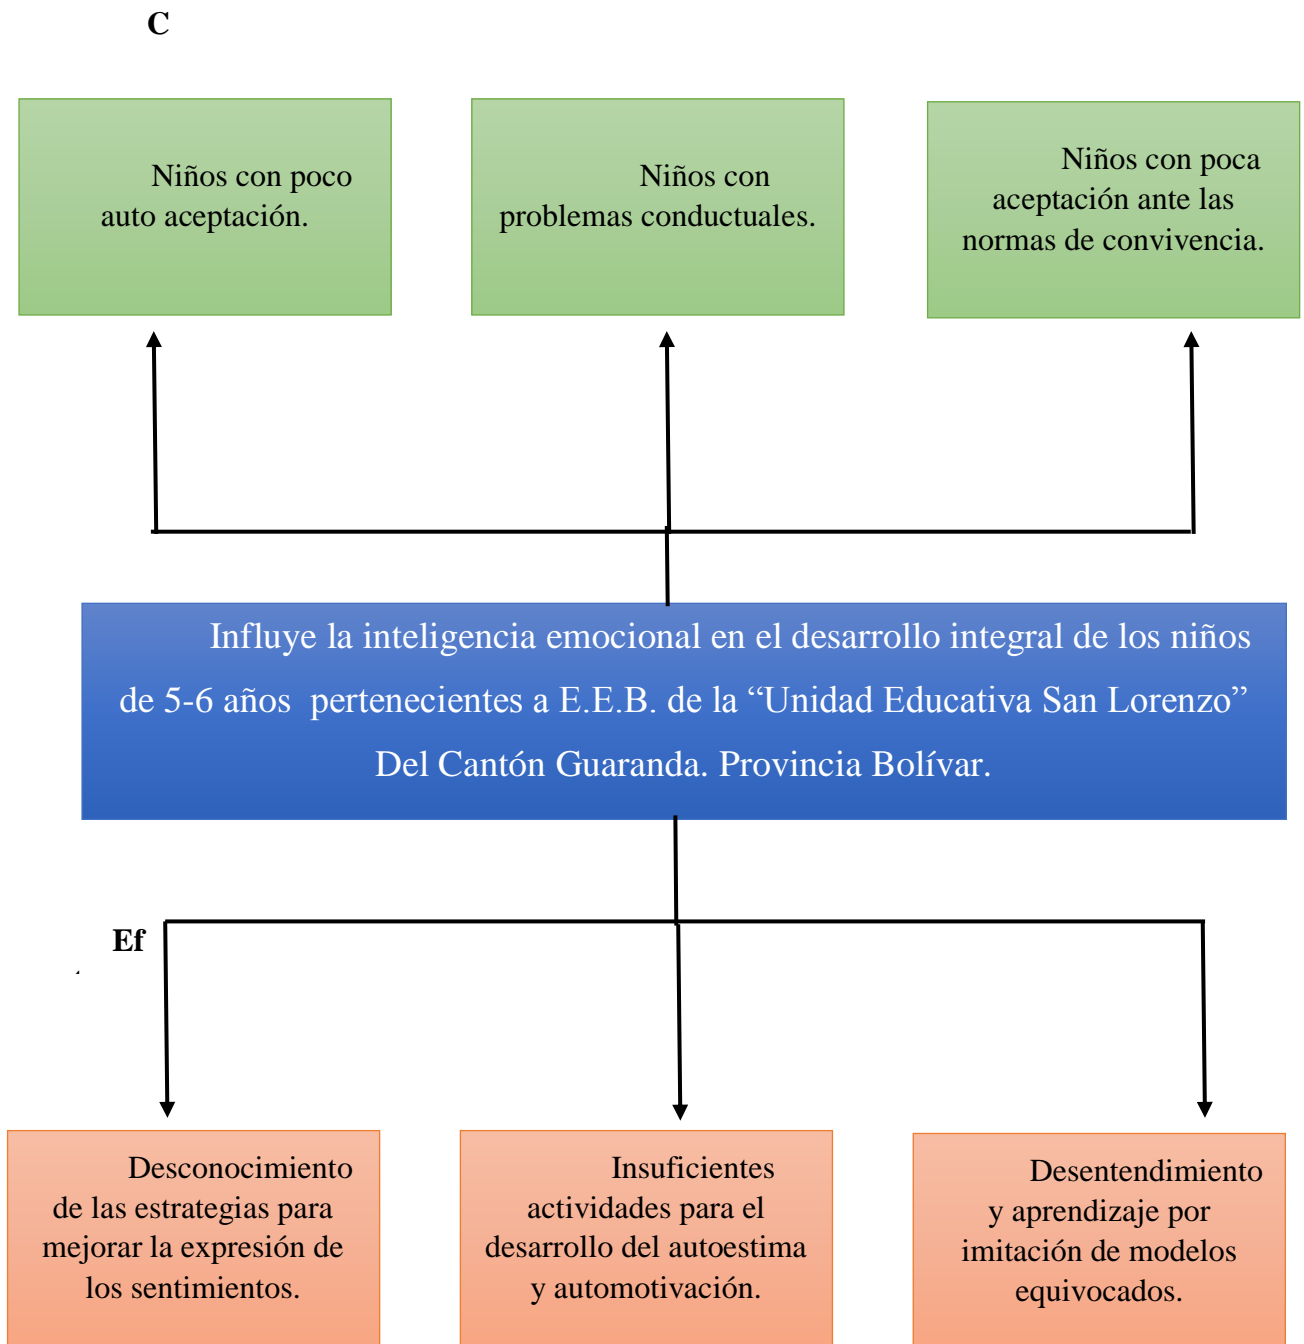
C

Niños con poco auto aceptación.

Niños con problemas conductuales.

Niños con poca aceptación ante las normas de convivencia.

Influye la inteligencia emocional en el desarrollo integral de los niños de 5-6 años pertenecientes a E.E.B. de la “Unidad Educativa San Lorenzo” Del Cantón Guaranda. Provincia Bolívar.

Ef

Desconocimiento de las estrategias para mejorar la expresión de los sentimientos.

Insuficientes actividades para el desarrollo del autoestima y automotivación.

Desentendimiento y aprendizaje por imitación de modelos equivocados.